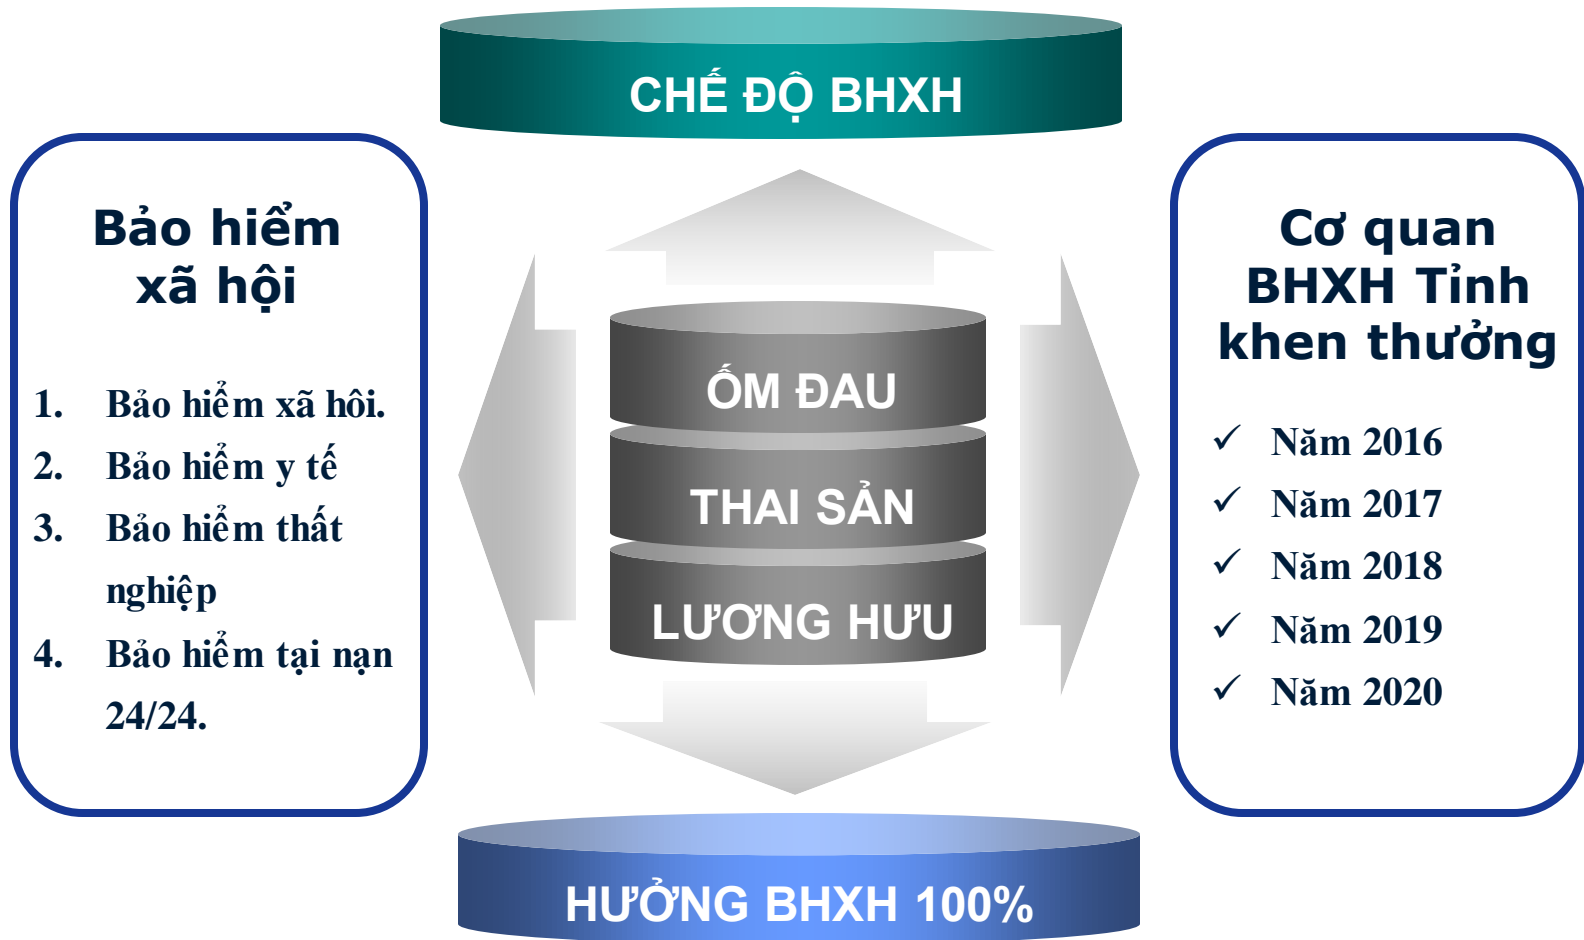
CHẾ ĐỘ BHXH

Bảo hiểm xã hội

1. Bảo hiểm xã hôi.
2. Bảo hiểm y tế
3. Bảo hiểm thất nghiệp
4. Bảo hiểm tại nạn 24/24.

ỐM ĐAU
THAI SẢN
LƯƠNG HƯU

Cơ quan BHXH Tỉnh khen thưởng

✓ Năm 2016
✓ Năm 2017
✓ Năm 2018
✓ Năm 2019
✓ Năm 2020

HƯỞNG BHXH 100%